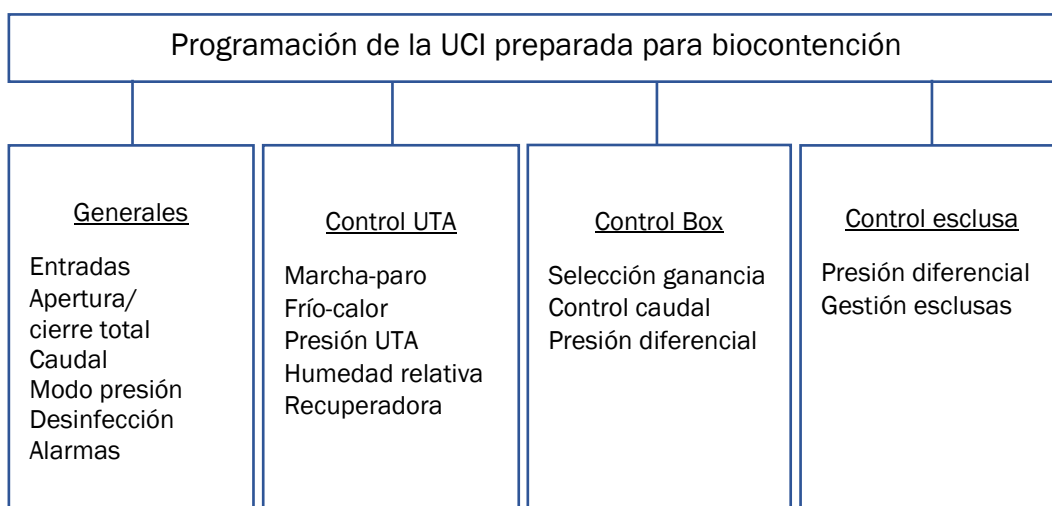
Programación de la UCI preparada para biocontención

Generales

Entradas
Apertura/
cierre total
Caudal
Modo presión
Desinfección
Alarmas

Control UTA

Marcha-paro
Frío-calor
Presión UTA
Humedad relativa
Recuperadora

Control Box

Selección ganancia
Control caudal
Presión diferencial

Control esclusa

Presión diferencial
Gestión esclusas